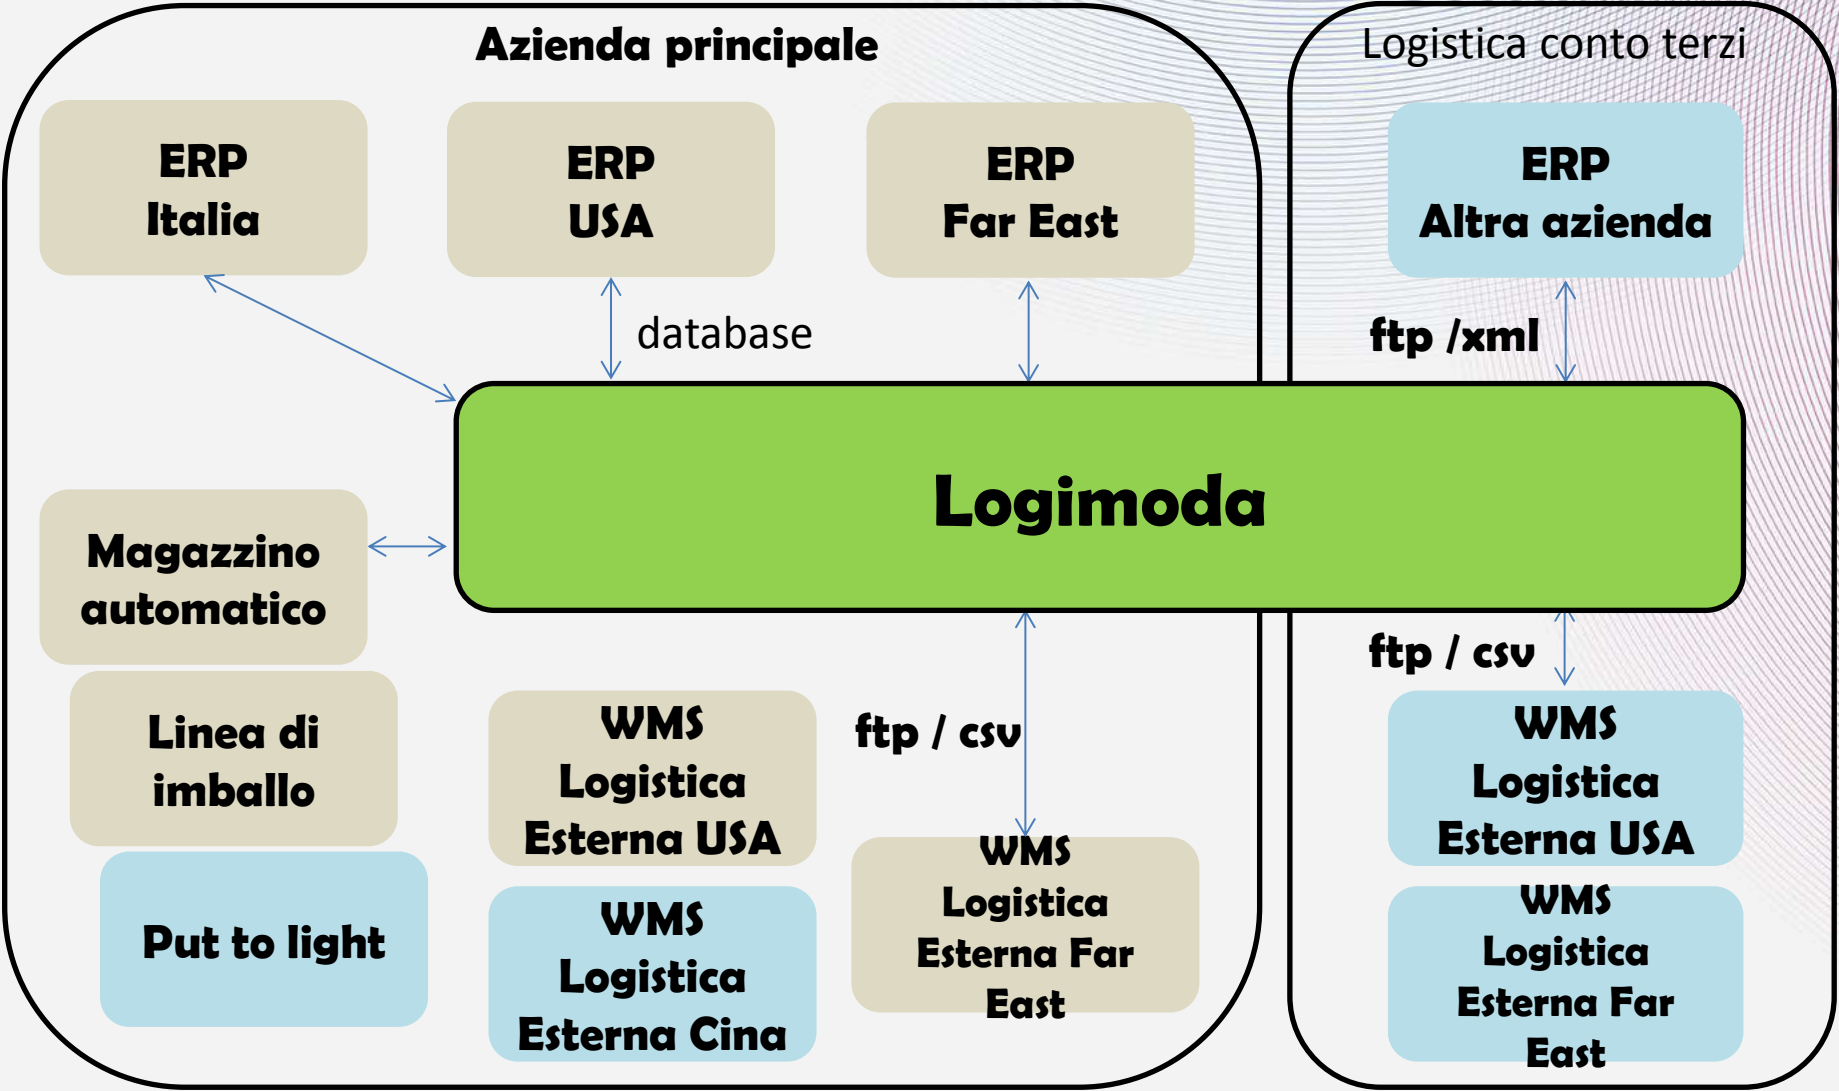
Azienda principale

Logistica conto terzi

ERP
Italia

ERP
USA

ERP
Far East

ERP
Altra azienda

database

ftp /xml

Logimoda

Magazzino automatico

ftp / csv

Linea di imballo

WMS
Logistica
Esterna USA

ftp / csv

WMS
Logistica
Esterna USA

Put to light

WMS
Logistica
Esterna Cina

WMS
Logistica
Esterna Far East

WMS
Logistica
Esterna Far East